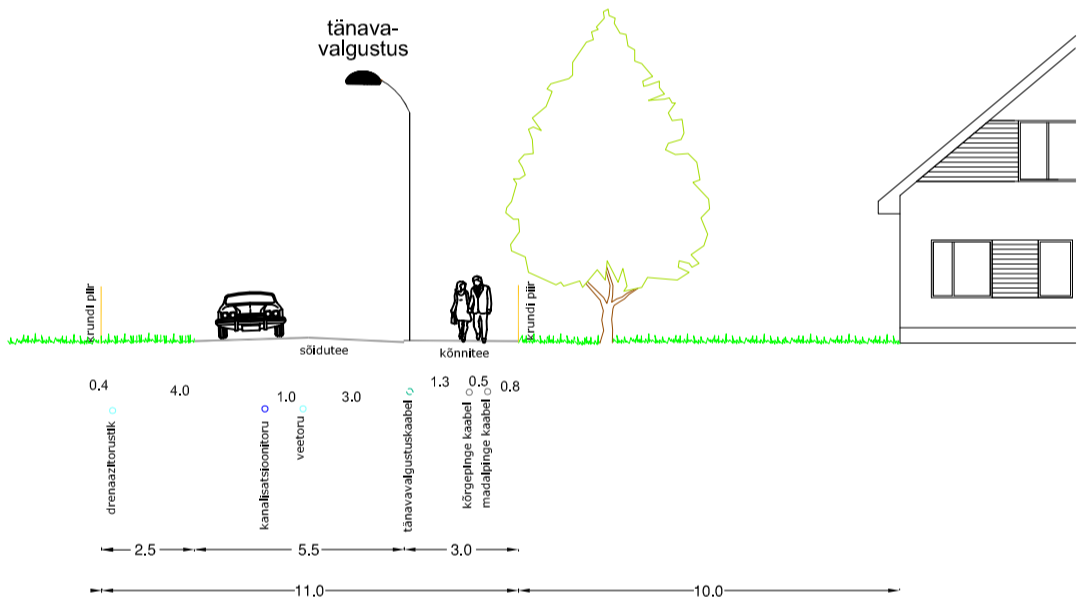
tänava-
valgustus

krundi piir

krundi piir

sõidutee

kõnnitee

0.4

4.0

1.0

3.0

1.3

0.5

0.8

drenaažitorustik

kanalisatsioonitoru

veetoru

tänavavalgustuskaabel

kõrgepinge kaabel

madalpinge kaabel

2.5

5.5

3.0

11.0

10.0